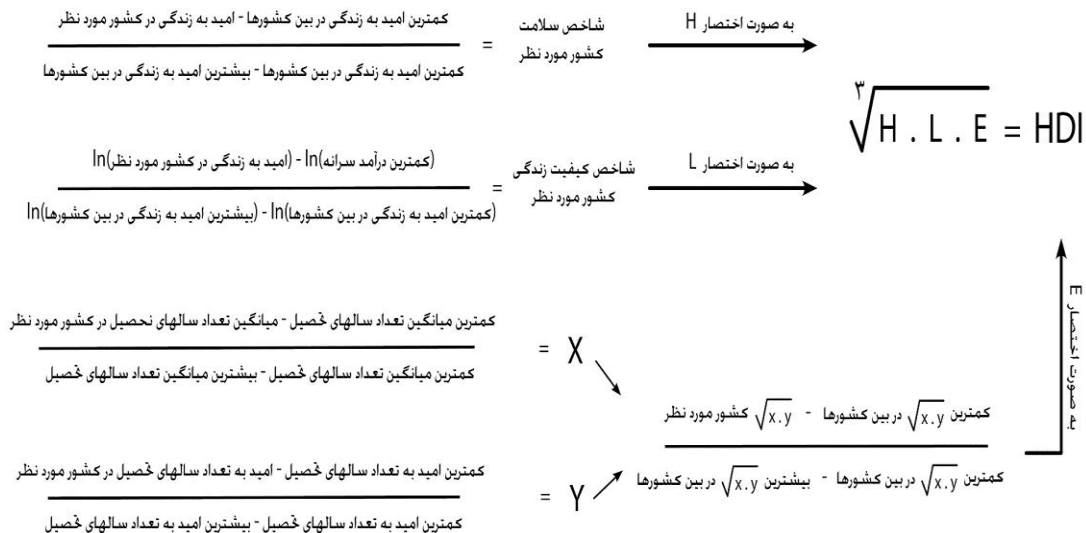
کمترین امید به زندگی در بین کشورها - امید به زندگی در کشور مورد نظر
کمترین امید به زندگی در بین کشورها - بیشترین امید به زندگی در بین کشورها
= شاخص سلامت کشور مورد نظر
به صورت اختصار H

$\sqrt[3]{H . L . E} = HDI$

(کمترین درآمد سرانه)ln - (امید به زندگی در کشور مورد نظر)ln
(کمترین امید به زندگی در بین کشورها)ln - (بیشترین امید به زندگی در بین کشورها)ln
= شاخص کیفیت زندگی کشور مورد نظر
به صورت اختصار L

کمترین میانگین تعداد سالهای تحصیل - میانگین تعداد سالهای تحصیل در کشور مورد نظر
کمترین میانگین تعداد سالهای تحصیل - بیشترین میانگین تعداد سالهای تحصیل
= X

کمترین امید به تعداد سالهای تحصیل - امید به تعداد سالهای تحصیل در کشور مورد نظر
کمترین امید به تعداد سالهای تحصیل - بیشترین امید به تعداد سالهای تحصیل
= Y

کمترین $\sqrt{x.y}$ در بین کشورها - $\sqrt{x.y}$ کشور مورد نظر
کمترین $\sqrt{x.y}$ در بین کشورها - بیشترین $\sqrt{x.y}$ در بین کشورها

به صورت اختصار E